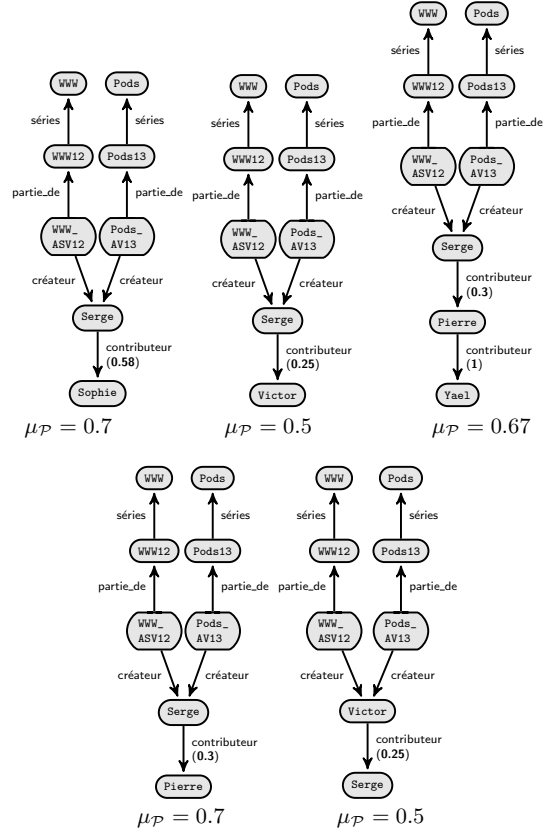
WWW
Pods
séries
séries
WWW12
Pods13
partie_de
partie_de
WWW_ ASV12
Pods_ AV13
créateur
créateur
Serge
contributeur (0.58)
Sophie
$\mu_{\mathcal{P}} = 0.7$

WWW
Pods
séries
séries
WWW12
Pods13
partie_de
partie_de
WWW_ ASV12
Pods_ AV13
créateur
créateur
Serge
contributeur (0.25)
Victor
$\mu_{\mathcal{P}} = 0.5$

WWW
Pods
séries
séries
WWW12
Pods13
partie_de
partie_de
WWW_ ASV12
Pods_ AV13
créateur
créateur
Serge
contributeur (0.3)
Pierre
contributeur (1)
Yael
$\mu_{\mathcal{P}} = 0.67$

WWW
Pods
séries
séries
WWW12
Pods13
partie_de
partie_de
WWW_ ASV12
Pods_ AV13
créateur
créateur
Serge
contributeur (0.3)
Pierre
$\mu_{\mathcal{P}} = 0.7$

WWW
Pods
séries
séries
WWW12
Pods13
partie_de
partie_de
WWW_ ASV12
Pods_ AV13
créateur
créateur
Victor
contributeur (0.25)
Serge
$\mu_{\mathcal{P}} = 0.5$